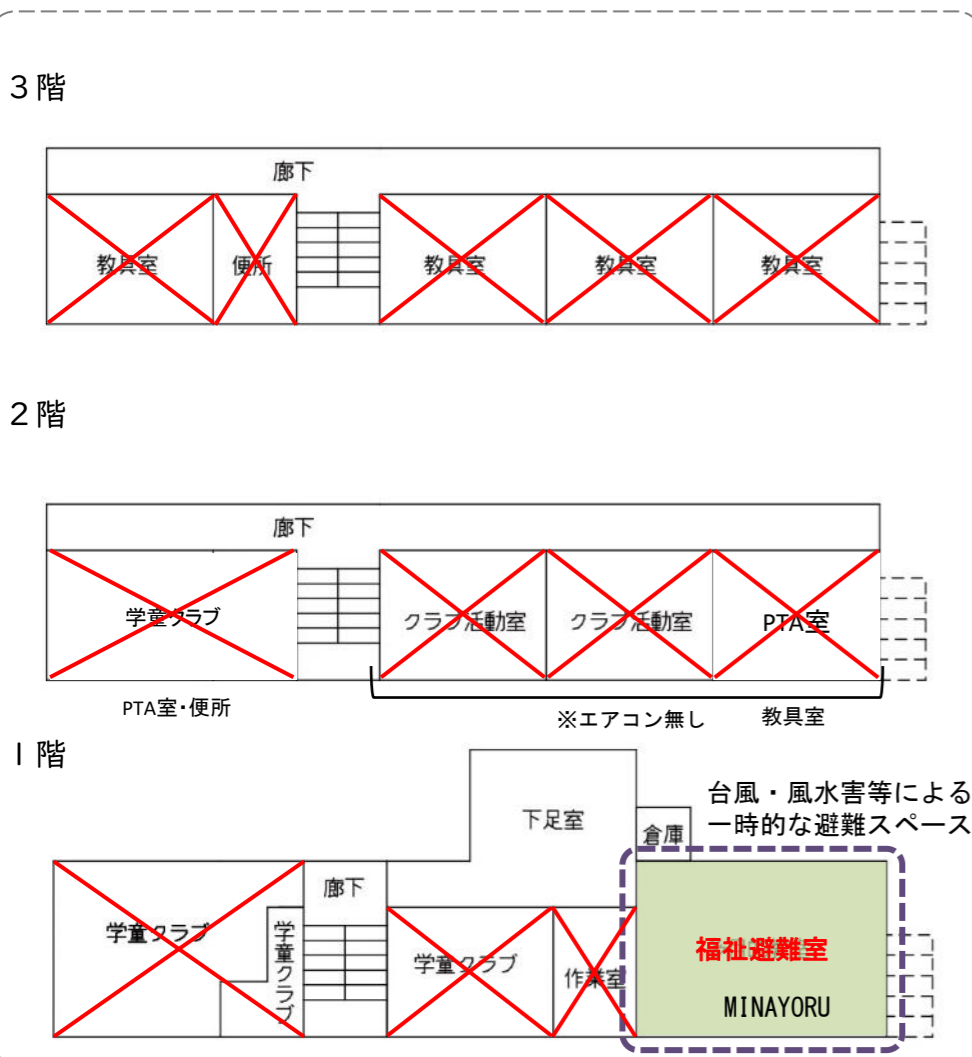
3階

廊下

教具室

便所

教具室

教具室

教具室

2階

廊下

学童クラブ

クラブ活動室

クラブ活動室

PTA室

PTA室・便所

※エアコン無し

教具室

1階

下足室

台風・風水害等による一時的な避難スペース

倉庫

廊下

学童クラブ

学童クラブ

学童クラブ

作業室

福祉避難室

MINAYORU